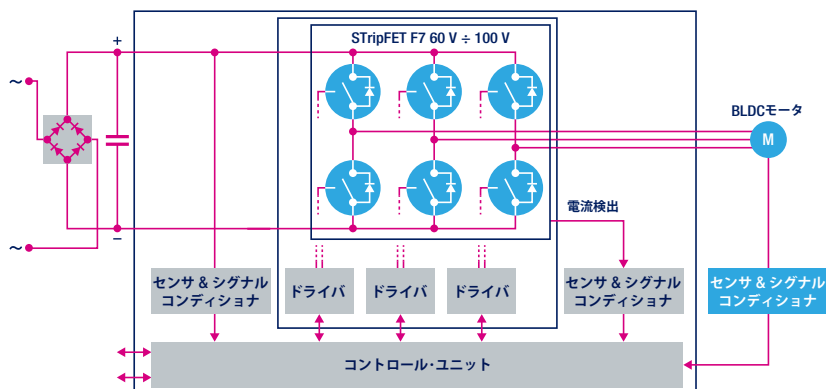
+

~

~

−

STripFET F7 60 V ÷ 100 V

BLDCモータ

M

電流検出

センサ & シグナル コンディショナ

ドライバ

ドライバ

ドライバ

センサ & シグナル コンディショナ

センサ & シグナル コンディショナ

コントロール・ユニット